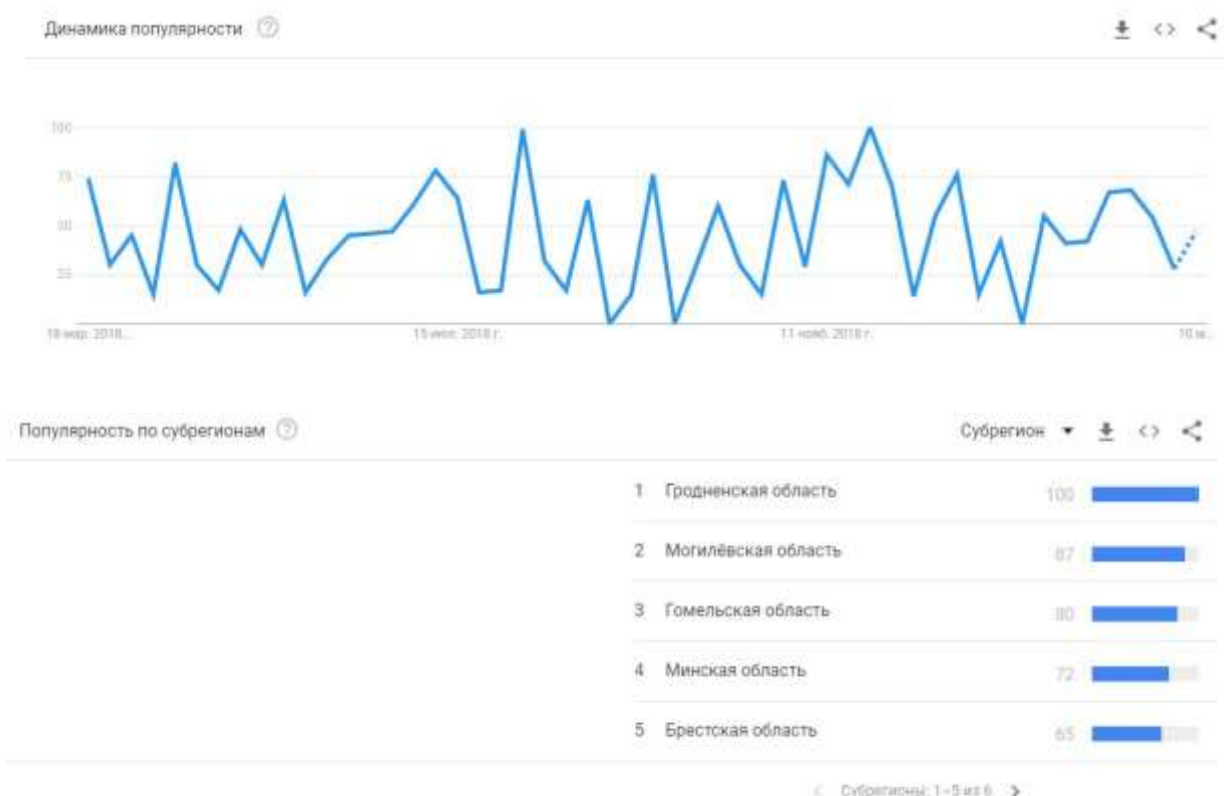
Динамика популярности

100
75
50
25

18 мар. 2018...
15 июл. 2018 г.
11 нояб. 2018 г.
10 м...

Популярность по субрегионам

Субрегион

1 Гродненская область 100
2 Могилёвская область 87
3 Гомельская область 80
4 Минская область 72
5 Брестская область 65

Субрегионы: 1–5 из 6